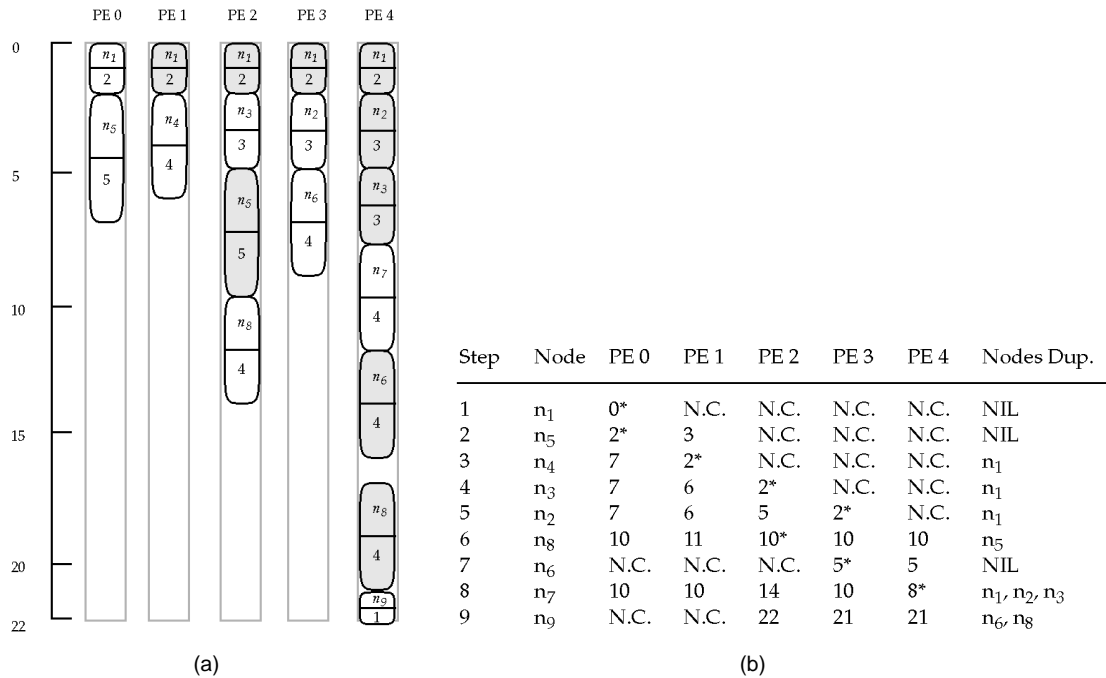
PE 0 PE 1 PE 2 PE 3 PE 4

0
5
10
15
20
22

$n_1$
2
$n_5$
5

$n_1$
2
$n_4$
4

$n_1$
2
$n_3$
3
$n_5$
5
$n_8$
4

$n_1$
2
$n_2$
3
$n_6$
4

$n_1$
2
$n_2$
3
$n_3$
3
$n_7$
4
$n_6$
4
$n_8$
4
$n_9$
1

(a)

| Step | Node | PE 0 | PE 1 | PE 2 | PE 3 | PE 4 | Nodes Dup. |
|---|---|---|---|---|---|---|---|
| 1 | $n_1$ | 0* | N.C. | N.C. | N.C. | N.C. | NIL |
| 2 | $n_5$ | 2* | 3 | N.C. | N.C. | N.C. | NIL |
| 3 | $n_4$ | 7 | 2* | N.C. | N.C. | N.C. | $n_1$ |
| 4 | $n_3$ | 7 | 6 | 2* | N.C. | N.C. | $n_1$ |
| 5 | $n_2$ | 7 | 6 | 5 | 2* | N.C. | $n_1$ |
| 6 | $n_8$ | 10 | 11 | 10* | 10 | 10 | $n_5$ |
| 7 | $n_6$ | N.C. | N.C. | N.C. | 5* | 5 | NIL |
| 8 | $n_7$ | 10 | 10 | 14 | 10 | 8* | $n_1$, $n_2$, $n_3$ |
| 9 | $n_9$ | N.C. | N.C. | 22 | 21 | 21 | $n_6$, $n_8$ |

(b)